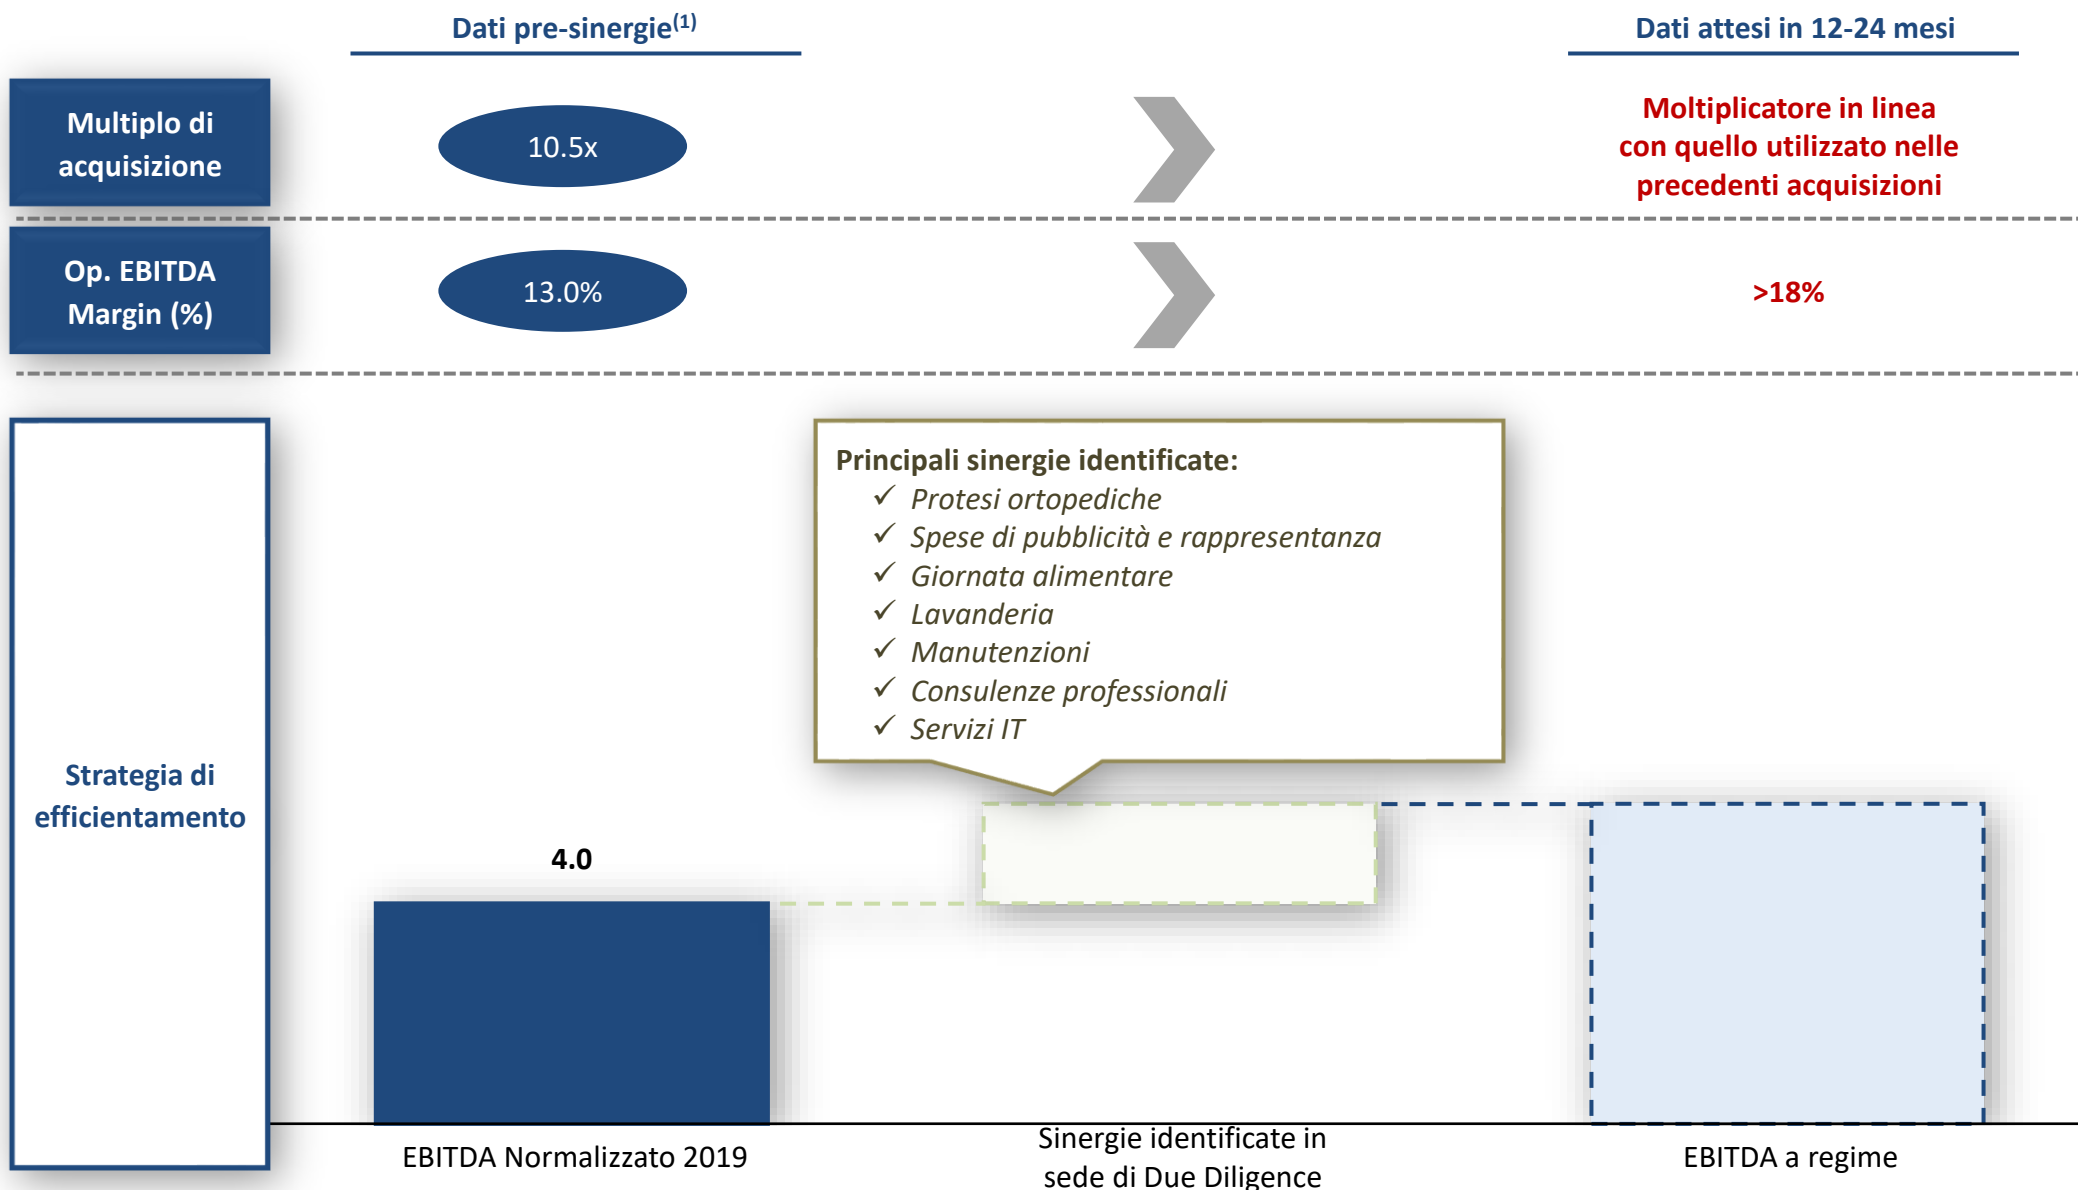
Dati pre-sinergie$^{(1)}$

Dati attesi in 12-24 mesi

Multiplo di acquisizione

10.5x

Moltiplicatore in linea con quello utilizzato nelle precedenti acquisizioni

Op. EBITDA Margin (%)

13.0%

>18%

Strategia di efficientamento

Principali sinergie identificate:
✓ Protesi ortopediche
✓ Spese di pubblicità e rappresentanza
✓ Giornata alimentare
✓ Lavanderia
✓ Manutenzioni
✓ Consulenze professionali
✓ Servizi IT

4.0

EBITDA Normalizzato 2019

Sinergie identificate in sede di Due Diligence

EBITDA a regime